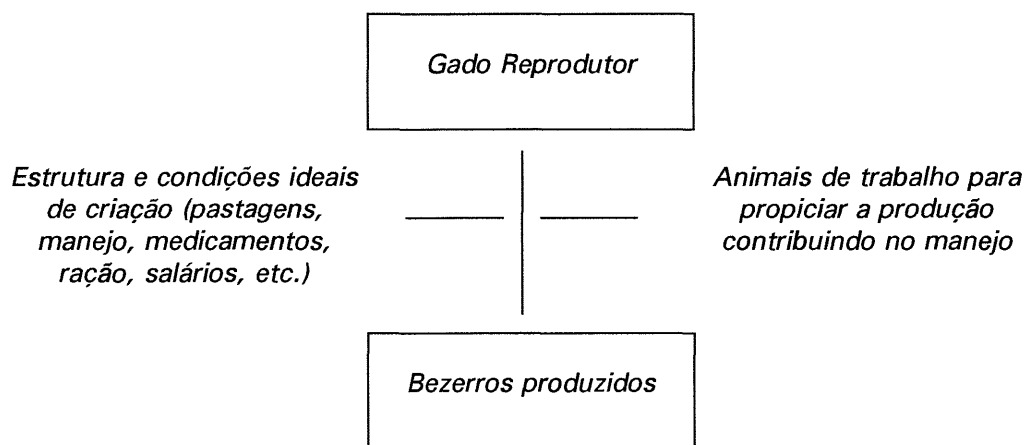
Gado Reprodutor

Estrutura e condições ideais de criação (pastagens, manejo, medicamentos, ração, salários, etc.)

Animais de trabalho para propiciar a produção contribuindo no manejo

Bezerros produzidos